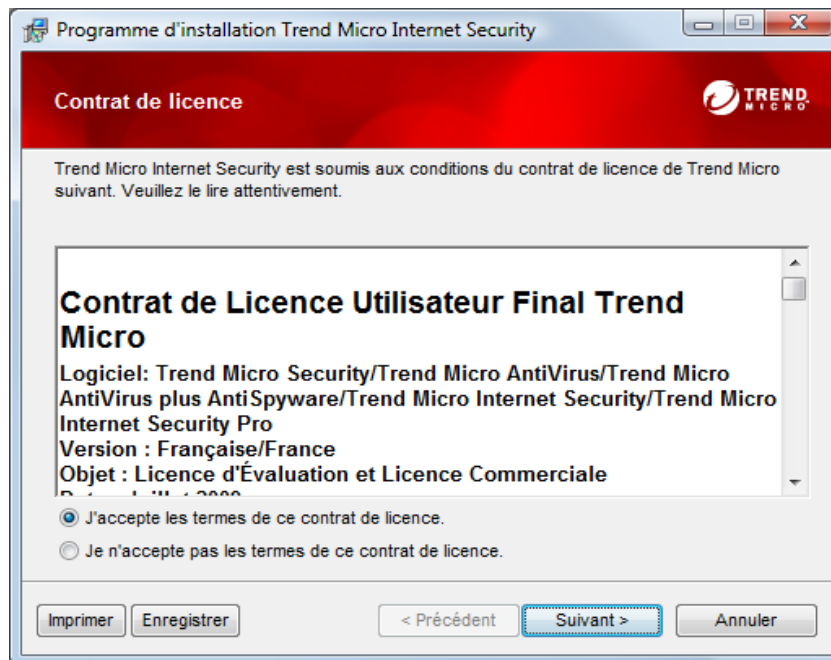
Programme d'installation Trend Micro Internet Security

Contrat de licence

TREND MICRO

Trend Micro Internet Security est soumis aux conditions du contrat de licence de Trend Micro suivant. Veuillez le lire attentivement.

Contrat de Licence Utilisateur Final Trend Micro

Logiciel: Trend Micro Security/Trend Micro AntiVirus/Trend Micro AntiVirus plus AntiSpyware/Trend Micro Internet Security/Trend Micro Internet Security Pro
Version : Française/France
Objet : Licence d'Évaluation et Licence Commerciale
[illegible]

J'accepte les termes de ce contrat de licence.

Je n'accepte pas les termes de ce contrat de licence.

Imprimer Enregistrer < Précédent Suivant > Annuler